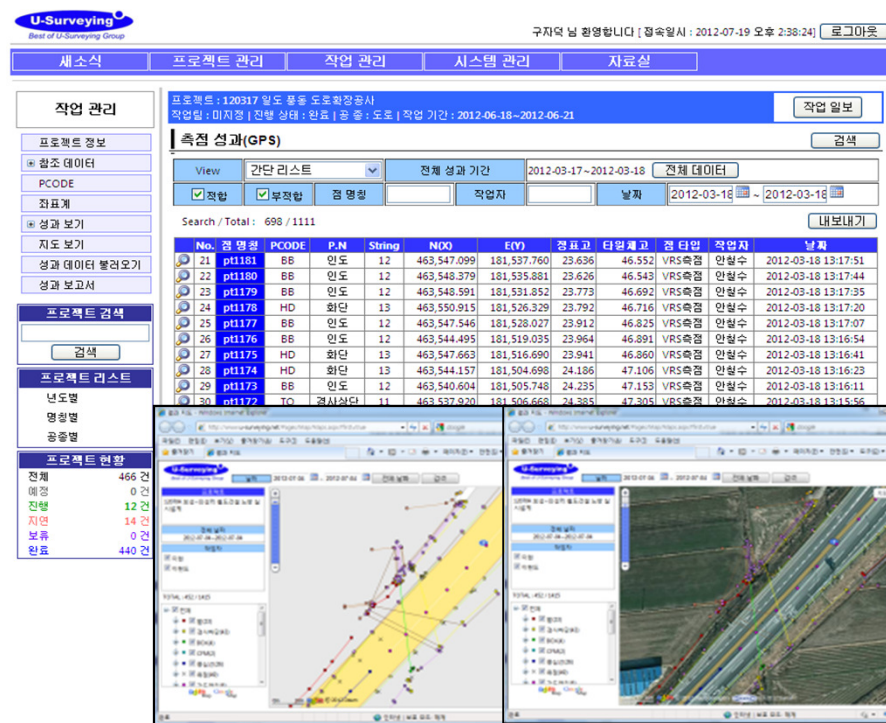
U-Surveying
Best of U-Surveying Group

구자덕 님 환영합니다 [ 접속일시 : 2012-07-19 오후 2:38:24] 로그아웃

새소식 | 프로젝트 관리 | 작업 관리 | 시스템 관리 | 자료실

작업 관리

프로젝트 정보
참조 데이터
PCODE
좌표계
성과 보기
지도 보기
성과 데이터 불러오기
성과 보고서

프로젝트 검색
검색

프로젝트 리스트
년도별
명칭별
공종별

프로젝트 현황
전체 466 건
예정 0 건
진행 12 건
지연 14 건
보류 0 건
완료 440 건

프로젝트 : 120317 일도 풍동 도로확장공사
작업팀 : 미지정 | 진행 상태 : 완료 | 공 종 : 도로 | 작업 기간 : 2012-06-18~2012-06-21

작업 일보

측점 성과(GPS)

검색

View | 간단 리스트 | 전체 성과 기간 | 2012-03-17~2012-03-18 | 전체 데이터
적합 | 부적합 | 점 명칭 | | 작업자 | | 날짜 | 2012-03-18 ~ 2012-03-18

Search / Total : 698 / 1111

내보내기

| No. | 점 명칭 | PCODE | P.N | String | N(X) | E(Y) | 정표고 | 타원체고 | 점 타입 | 작업자 | 날짜 |
|---|---|---|---|---|---|---|---|---|---|---|---|
| 21 | pt1181 | BB | 인도 | 12 | 463,547.099 | 181,537.760 | 23.636 | 46.552 | VRS측점 | 안철수 | 2012-03-18 13:17:51 |
| 22 | pt1180 | BB | 인도 | 12 | 463,548.379 | 181,535.881 | 23.626 | 46.543 | VRS측점 | 안철수 | 2012-03-18 13:17:44 |
| 23 | pt1179 | BB | 인도 | 12 | 463,548.591 | 181,531.852 | 23.773 | 46.692 | VRS측점 | 안철수 | 2012-03-18 13:17:35 |
| 24 | pt1178 | HD | 화단 | 13 | 463,550.915 | 181,526.329 | 23.792 | 46.716 | VRS측점 | 안철수 | 2012-03-18 13:17:20 |
| 25 | pt1177 | BB | 인도 | 12 | 463,547.546 | 181,528.027 | 23.912 | 46.825 | VRS측점 | 안철수 | 2012-03-18 13:17:07 |
| 26 | pt1176 | BB | 인도 | 12 | 463,544.495 | 181,519.035 | 23.964 | 46.891 | VRS측점 | 안철수 | 2012-03-18 13:16:54 |
| 27 | pt1175 | HD | 화단 | 13 | 463,547.663 | 181,516.690 | 23.941 | 46.860 | VRS측점 | 안철수 | 2012-03-18 13:16:41 |
| 28 | pt1174 | HD | 화단 | 13 | 463,544.157 | 181,504.698 | 24.186 | 47.106 | VRS측점 | 안철수 | 2012-03-18 13:16:23 |
| 29 | pt1173 | BB | 인도 | 12 | 463,540.604 | 181,505.748 | 24.235 | 47.153 | VRS측점 | 안철수 | 2012-03-18 13:16:11 |
| 30 | pt1172 | TO | 경사상단 | 11 | 463,537.920 | 181,506.668 | 24.385 | 47.305 | VRS측점 | 안철수 | 2012-03-18 13:15:56 |

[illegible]